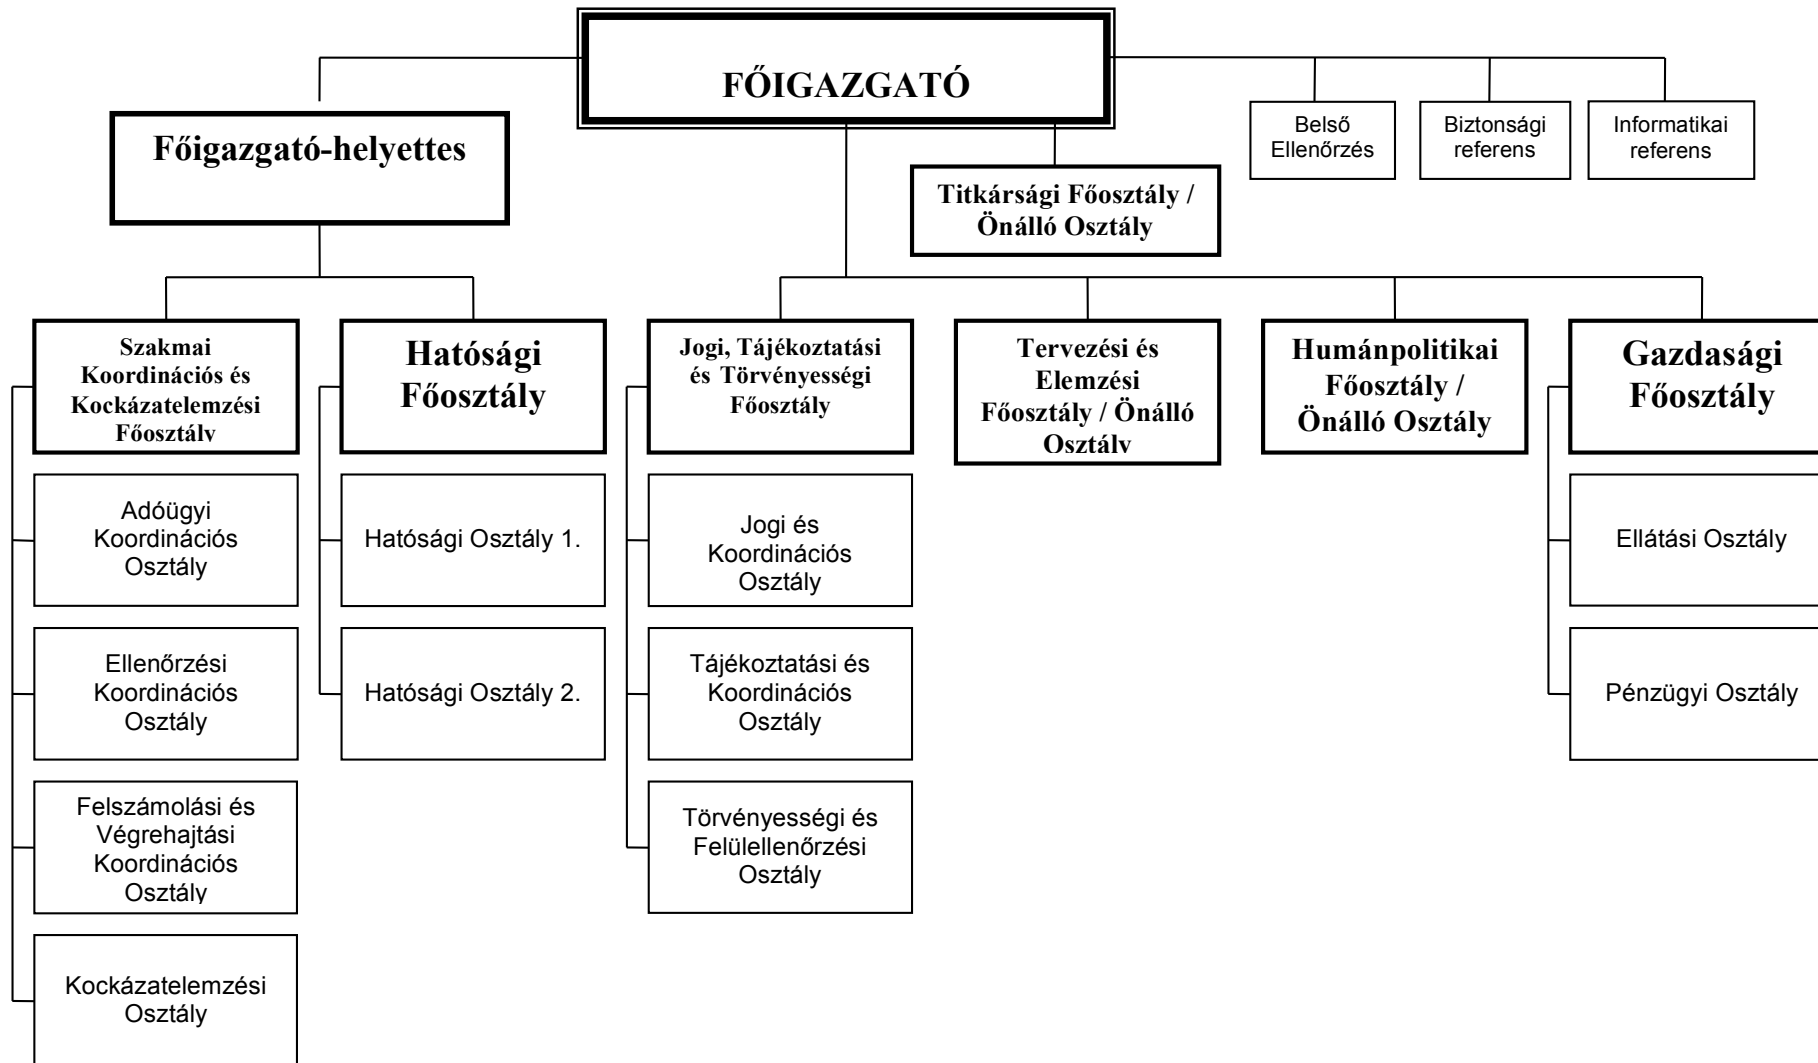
FŐIGAZGATÓ

Főigazgató-helyettes

Titkársági Főosztály / Önálló Osztály

Belső Ellenőrzés

Biztonsági referens

Informatikai referens

Szakmai Koordinációs és Kockázatelemzési Főosztály

Adóügyi Koordinációs Osztály

Ellenőrzési Koordinációs Osztály

Felszámolási és Végrehajtási Koordinációs Osztály

Kockázatelemzési Osztály

Hatósági Főosztály

Hatósági Osztály 1.

Hatósági Osztály 2.

Jogi, Tájékoztatási és Törvényességi Főosztály

Jogi és Koordinációs Osztály

Tájékoztatási és Koordinációs Osztály

Törvényességi és Felülellenőrzési Osztály

Tervezési és Elemzési Főosztály / Önálló Osztály

Humánpolitikai Főosztály / Önálló Osztály

Gazdasági Főosztály

Ellátási Osztály

Pénzügyi Osztály